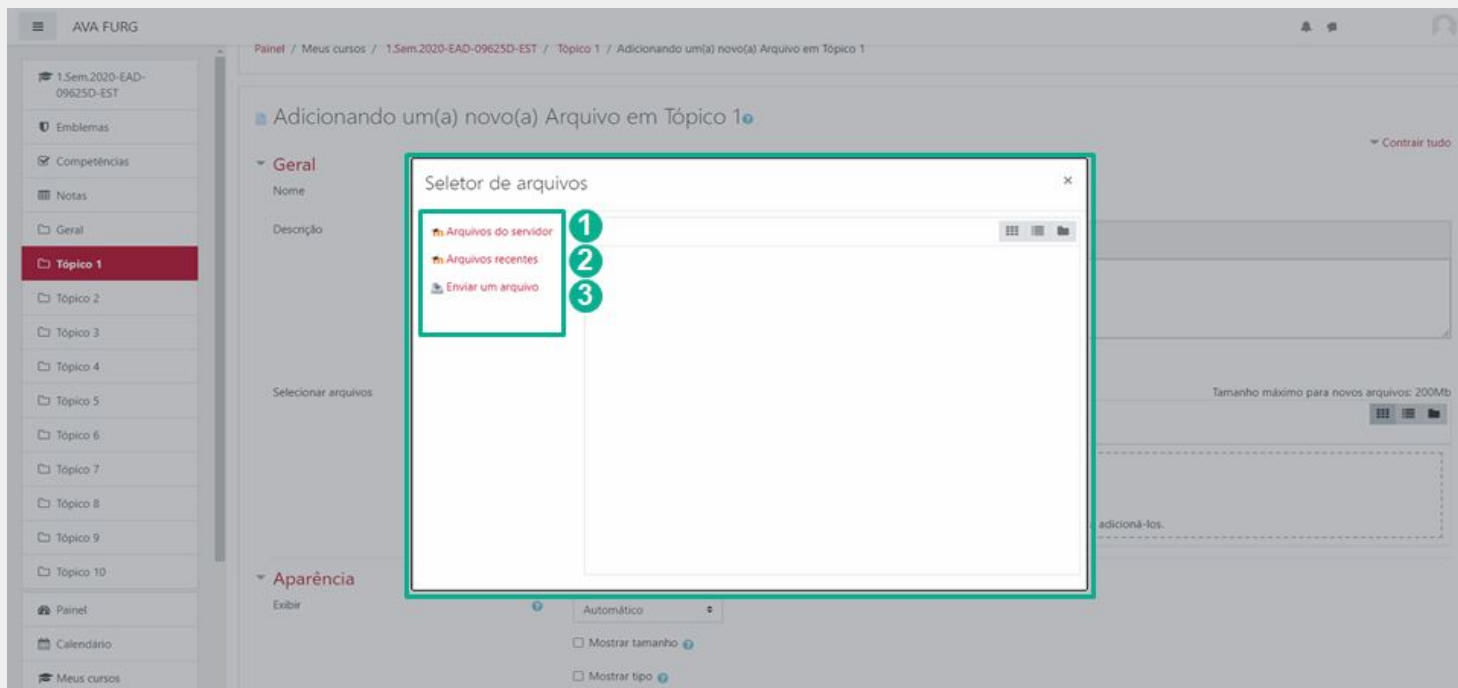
AVA FURG

1.Sem.2020-EAD-09625D-EST
Emblemas
Competências
Notas
Geral
Tópico 1
Tópico 2
Tópico 3
Tópico 4
Tópico 5
Tópico 6
Tópico 7
Tópico 8
Tópico 9
Tópico 10
Painel
Calendário
Meus cursos

Painel / Meus cursos / 1.Sem.2020-EAD-09625D-EST / Tópico 1 / Adicionando um(a) novo(a) Arquivo em Tópico 1

Adicionando um(a) novo(a) Arquivo em Tópico 1

Contrair tudo

Geral
Nome
Descrição

Selecionar arquivos

Tamanho máximo para novos arquivos: 200Mb

adicioná-los.

Aparência
Exibir
Automático
Mostrar tamanho
Mostrar tipo

Seletor de arquivos
×
Arquivos do servidor
Arquivos recentes
Enviar um arquivo
1
2
3